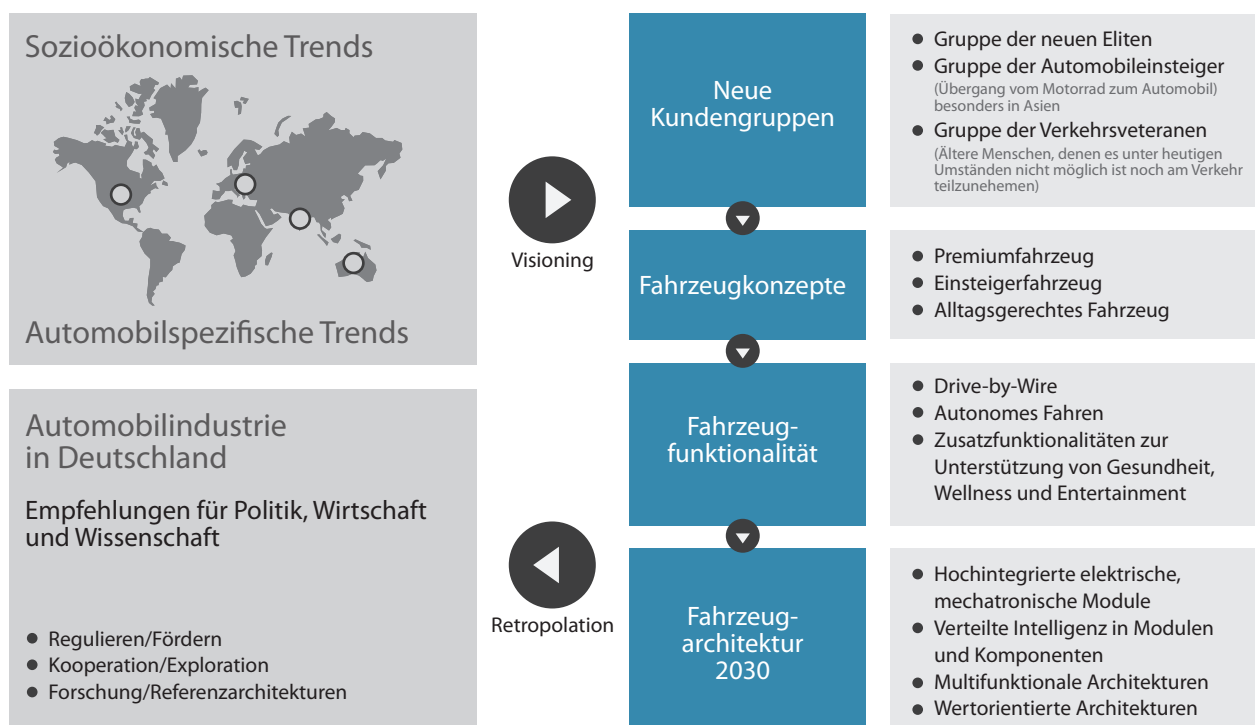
Sozioökonomische Trends

Automobilspezifische Trends

Automobilindustrie in Deutschland

Empfehlungen für Politik, Wirtschaft und Wissenschaft

- Regulieren/Fördern
- Kooperation/Exploration
- Forschung/Referenzarchitekturen

Visioning

Retropolation

Neue Kundengruppen

- Gruppe der neuen Eliten
- Gruppe der Automobileinsteiger (Übergang vom Motorrad zum Automobil) besonders in Asien
- Gruppe der Verkehrsveteranen (Ältere Menschen, denen es unter heutigen Umständen nicht möglich ist noch am Verkehr teilzunehemen)

Fahrzeugkonzepte

- Premiumfahrzeug
- Einsteigerfahrzeug
- Alltagsgerechtes Fahrzeug

Fahrzeugfunktionalität

- Drive-by-Wire
- Autonomes Fahren
- Zusatzfunktionalitäten zur Unterstützung von Gesundheit, Wellness und Entertainment

Fahrzeugarchitektur 2030

- Hochintegrierte elektrische, mechatronische Module
- Verteilte Intelligenz in Modulen und Komponenten
- Multifunktionale Architekturen
- Wertorientierte Architekturen